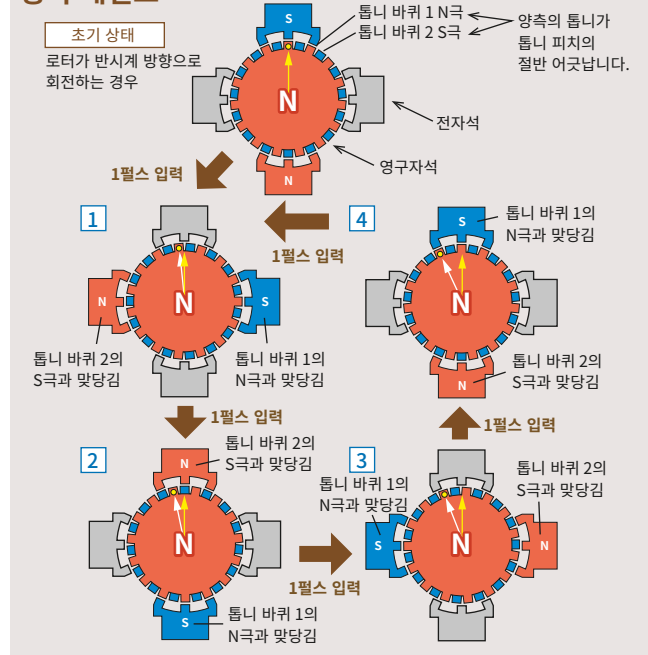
초기 상태

로터가 반시계 방향으로 회전하는 경우

S

톱니 바퀴 1 N극
톱니 바퀴 2 S극

양측의 톱니가 톱니 피치의 절반 어긋납니다.

N

전자석

영구자석

N

1펄스 입력

1

N

N

S

톱니 바퀴 2의 S극과 맞당김

톱니 바퀴 1의 N극과 맞당김

1펄스 입력

4

S

톱니 바퀴 1의 N극과 맞당김

N

톱니 바퀴 2의 S극과 맞당김

N

1펄스 입력

2

N

톱니 바퀴 2의 S극과 맞당김

N

S

톱니 바퀴 1의 N극과 맞당김

1펄스 입력

3

톱니 바퀴 1의 N극과 맞당김

S

N

N

톱니 바퀴 2의 S극과 맞당김

1펄스 입력